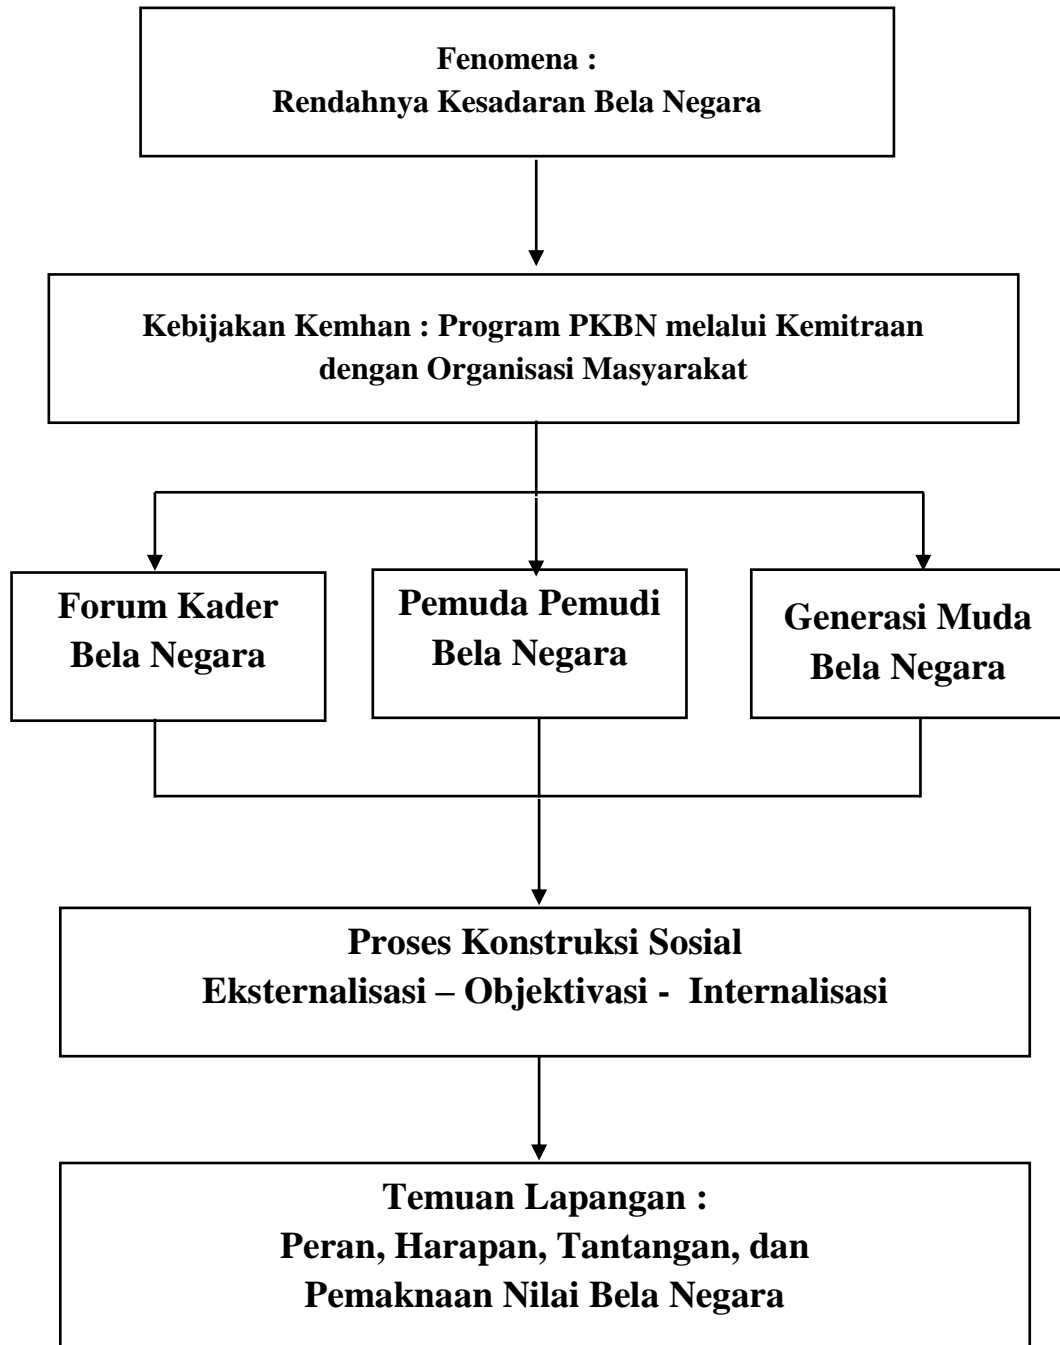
Fenomena :
Rendahnya Kesadaran Bela Negara

Kebijakan Kemhan : Program PKBN melalui Kemitraan dengan Organisasi Masyarakat

Forum Kader Bela Negara

Pemuda Pemudi Bela Negara

Generasi Muda Bela Negara

Proses Konstruksi Sosial
Eksternalisasi – Objektivasi - Internalisasi

Temuan Lapangan :
Peran, Harapan, Tantangan, dan Pemaknaan Nilai Bela Negara